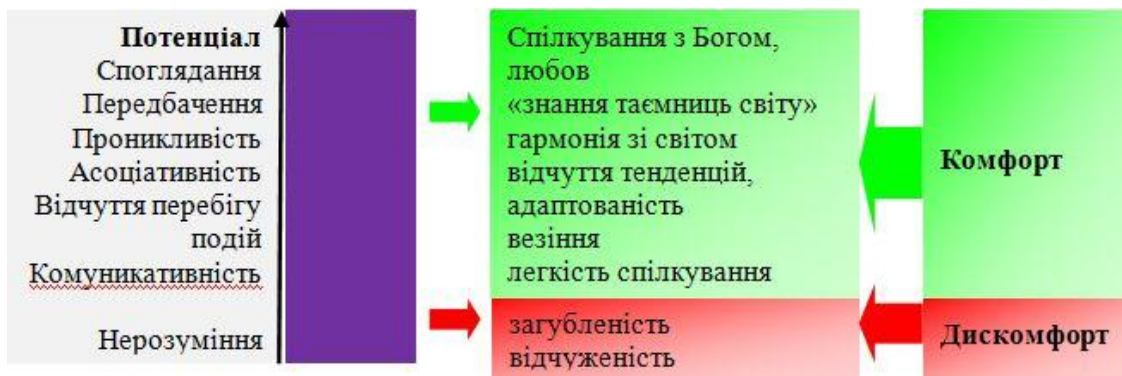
Потенціал
Споглядання
Передбачення
Проникливість
Асоціативність
Відчуття перебігу подій
Комуникативність

Нерозуміння

Спілкування з Богом,
любов
«знання таємниць світу»
гармонія зі світом
відчуття тенденцій,
адаптованість
везіння
легкість спілкування

загубленість
відчуженість

Комфорт

Дискомфорт